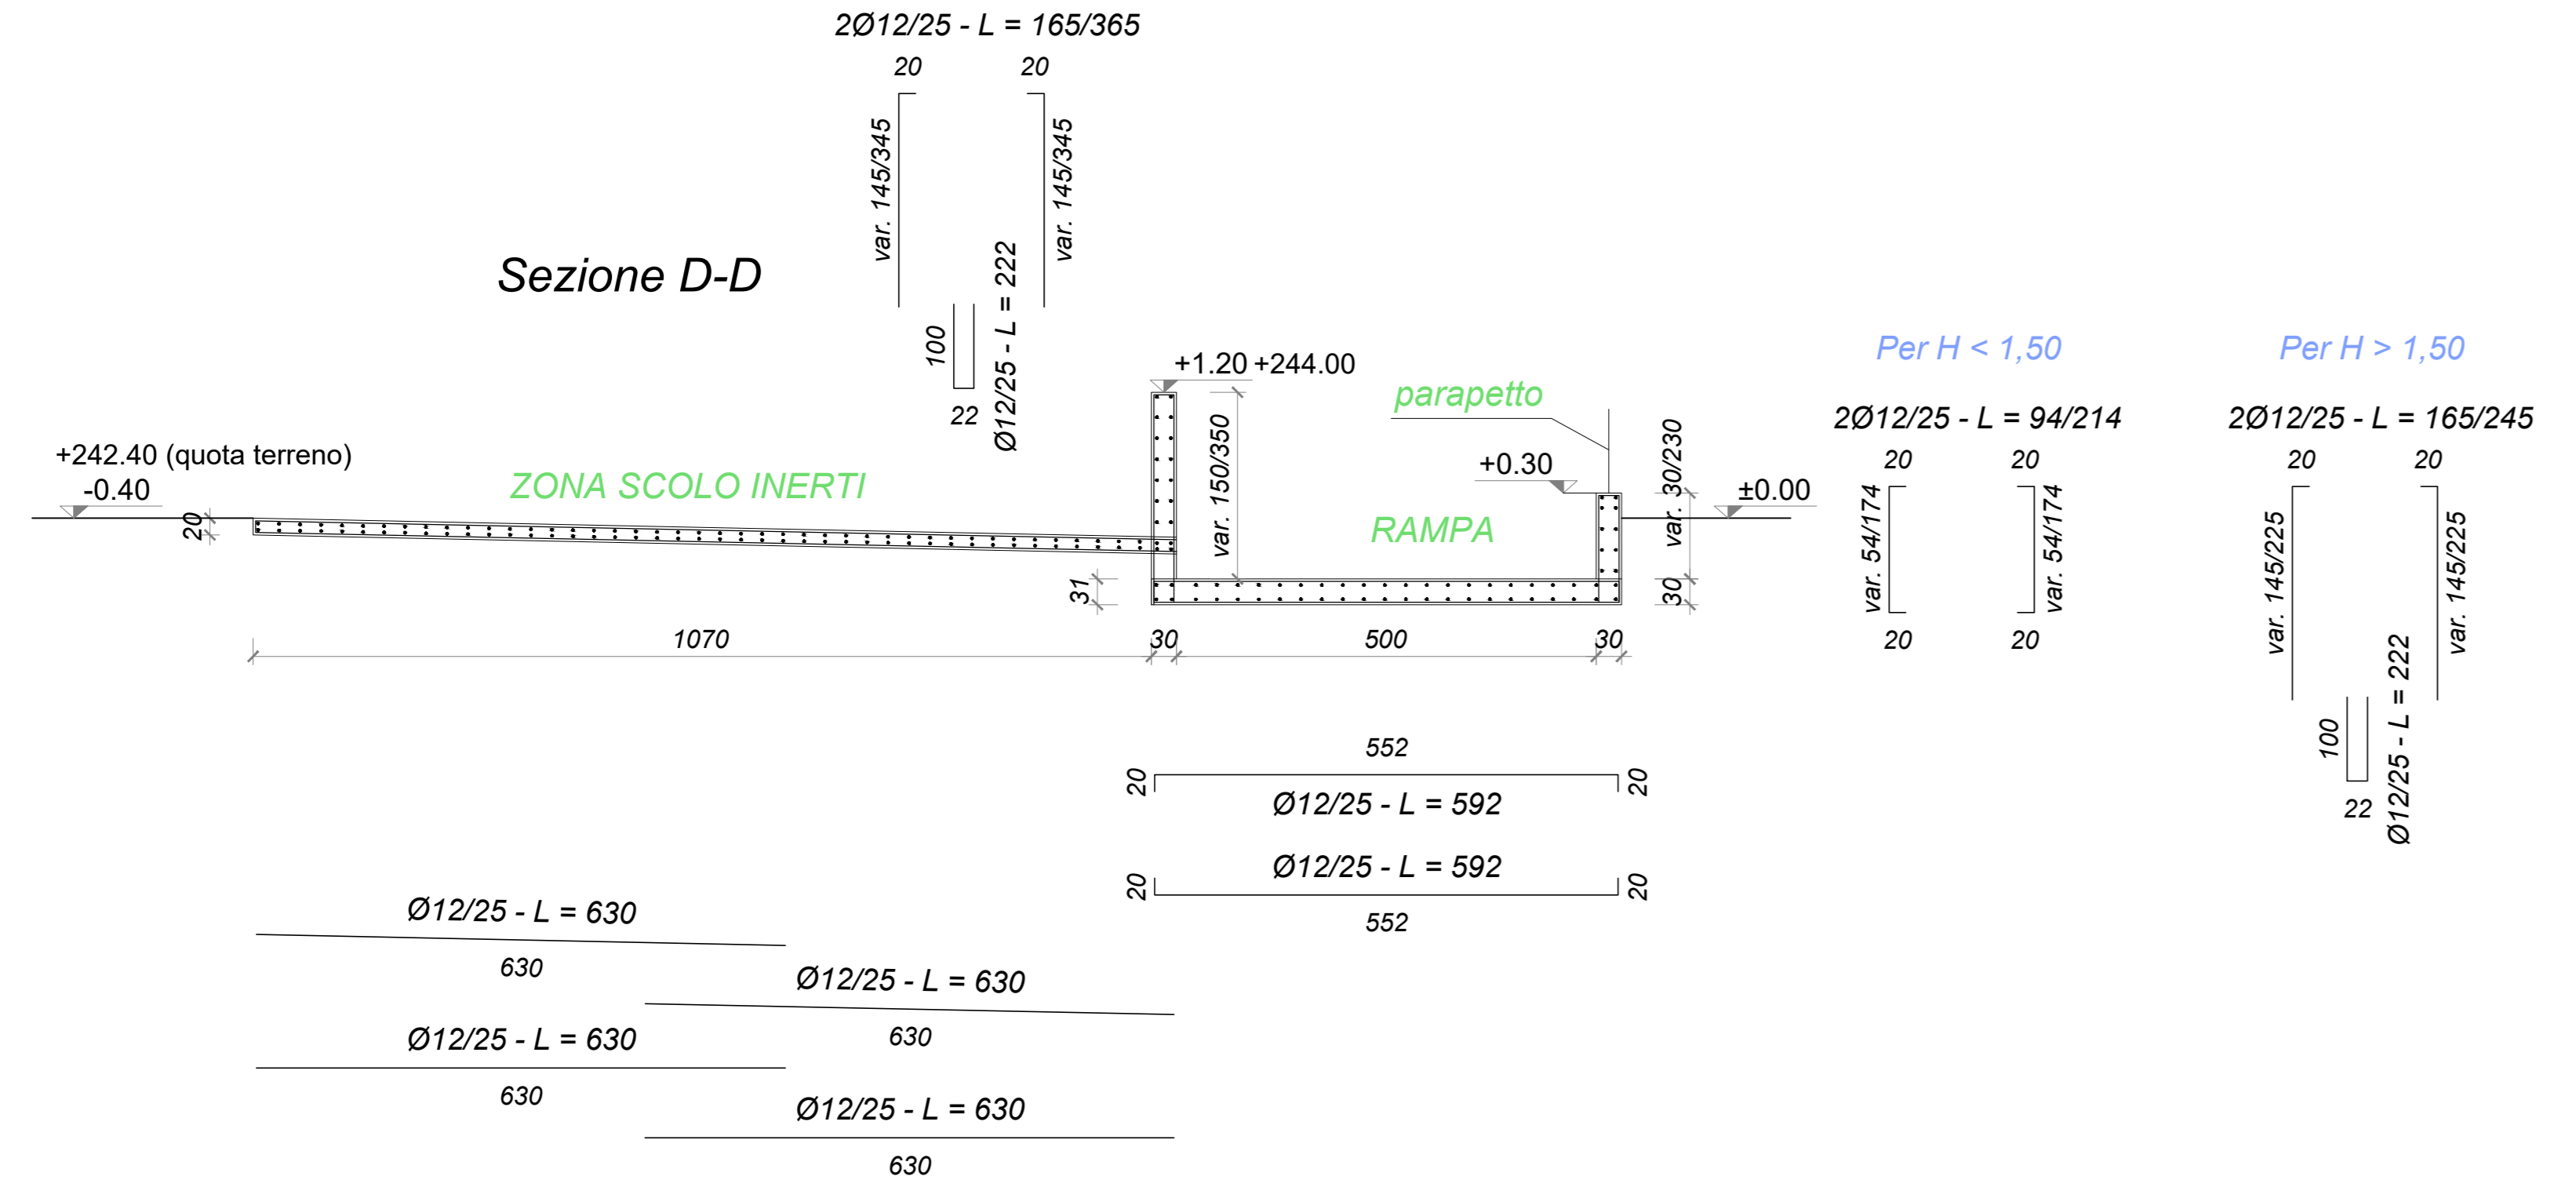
2Ø12/25 - L = 165/365

20 20

var. 145/345 var. 145/345

Sezione D-D

100 Ø12/25 - L = 222

22

+1.20 +244.00

parapetto

Per H < 1,50

Per H > 1,50

2Ø12/25 - L = 94/214

2Ø12/25 - L = 165/245

+242.40 (quota terreno)

-0.40

ZONA SCOLO INERTI

var. 150/350

+0.30

var. 30/230

±0.00

20

RAMPA

20 20

var. 54/174 var. 54/174

20 20

20 20

var. 145/225 var. 145/225

31

30

1070

30

500

30

100

Ø12/25 - L = 222

22

552

20 20

Ø12/25 - L = 592

Ø12/25 - L = 592

20 20

552

Ø12/25 - L = 630

630

Ø12/25 - L = 630

630

Ø12/25 - L = 630

630

Ø12/25 - L = 630

630